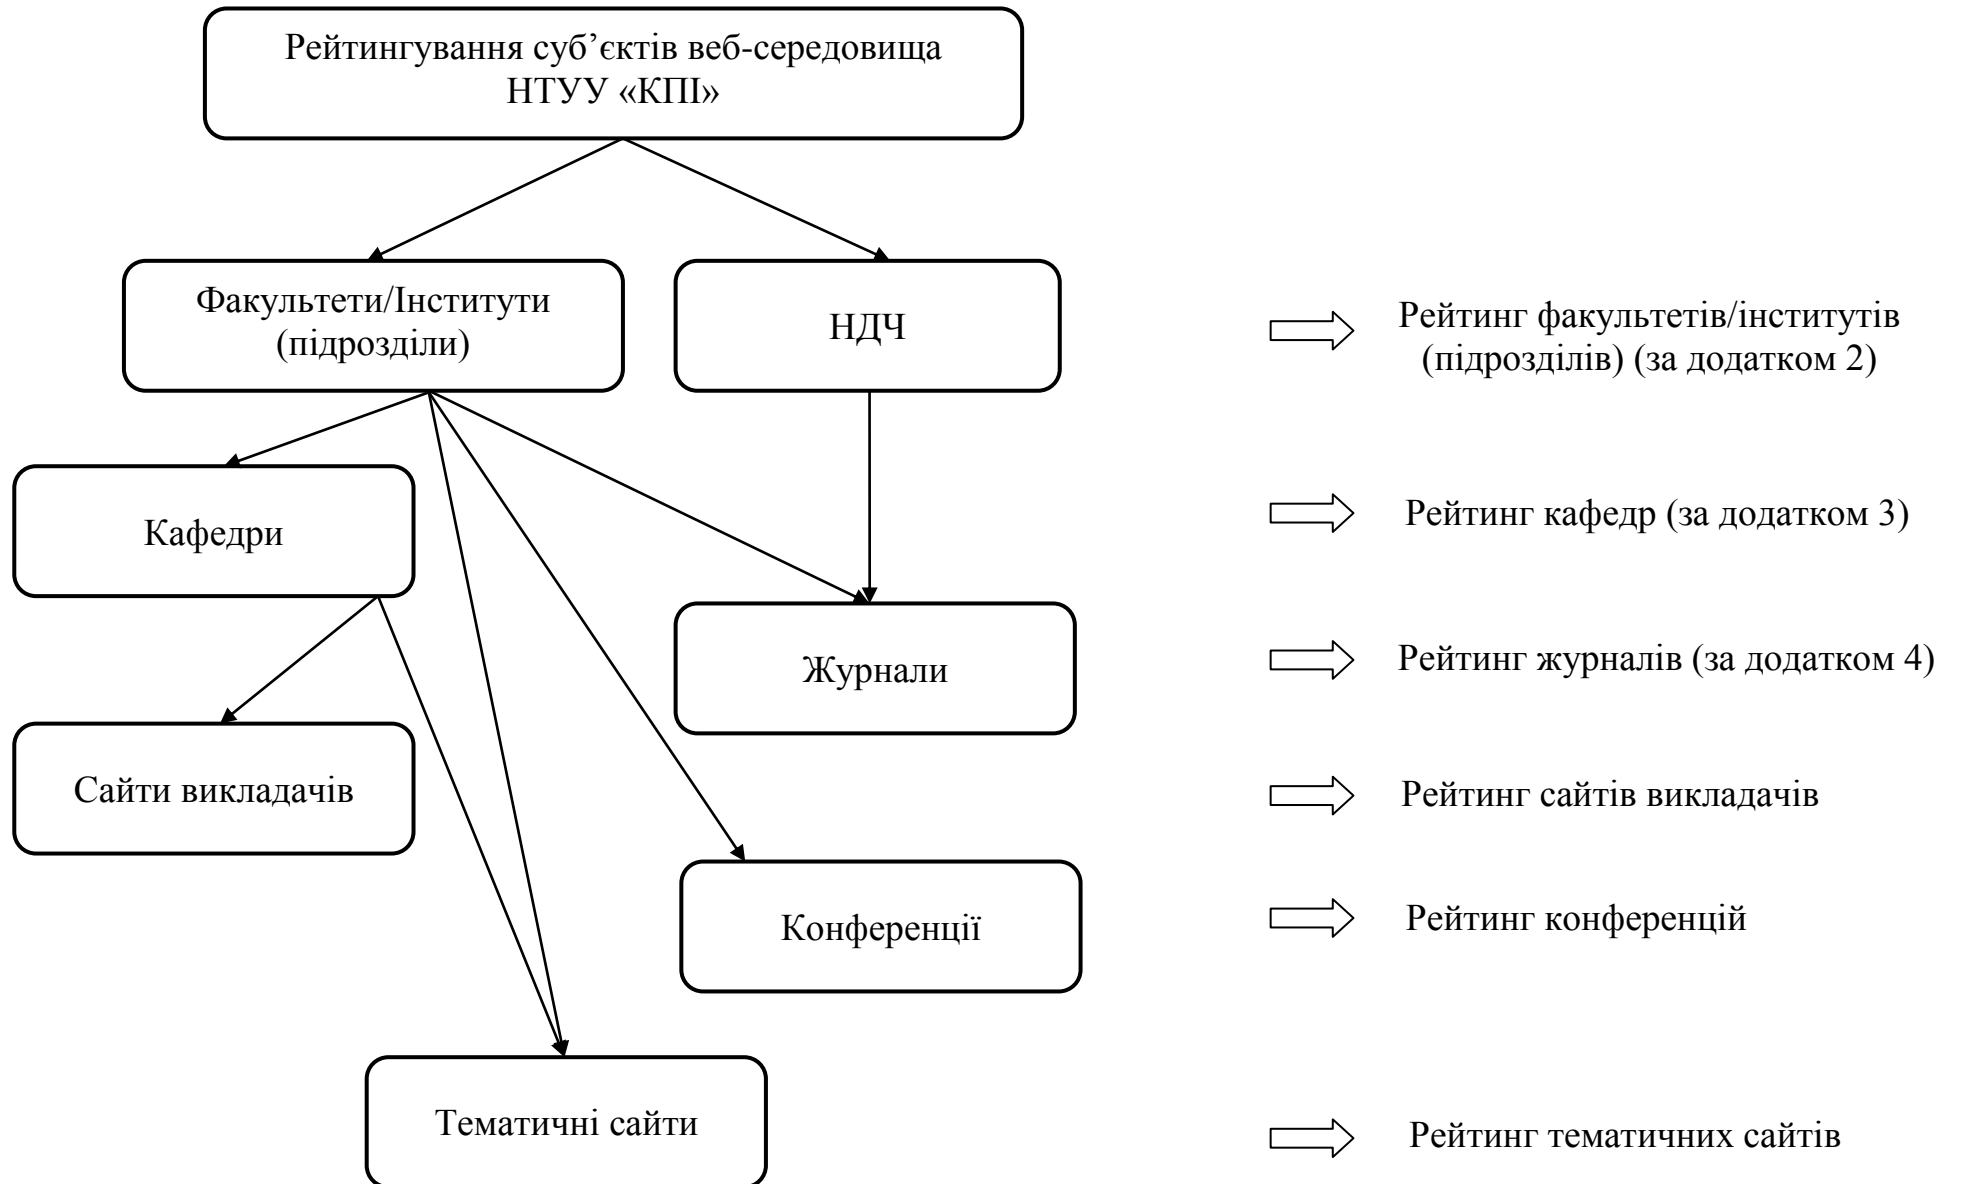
Рейтингування суб’єктів веб-середовища НТУУ «КПІ»

Факультети/Інститути (підрозділи)

НДЧ

Кафедри

Журнали

Сайти викладачів

Конференції

Тематичні сайти

Рейтинг факультетів/інститутів (підрозділів) (за додатком 2)

Рейтинг кафедр (за додатком 3)

Рейтинг журналів (за додатком 4)

Рейтинг сайтів викладачів

Рейтинг конференцій

Рейтинг тематичних сайтів